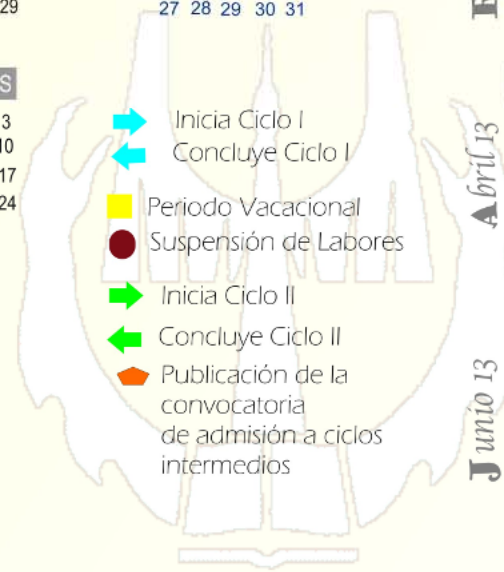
29
27 28 29 30 31
S
3
10
17
24

Inicia Ciclo I
Concluye Ciclo I
Periodo Vacacional
Suspensión de Labores
Inicia Ciclo II
Concluye Ciclo II
Publicación de la convocatoria de admisión a ciclos intermedios

Abril 13
Junio 13